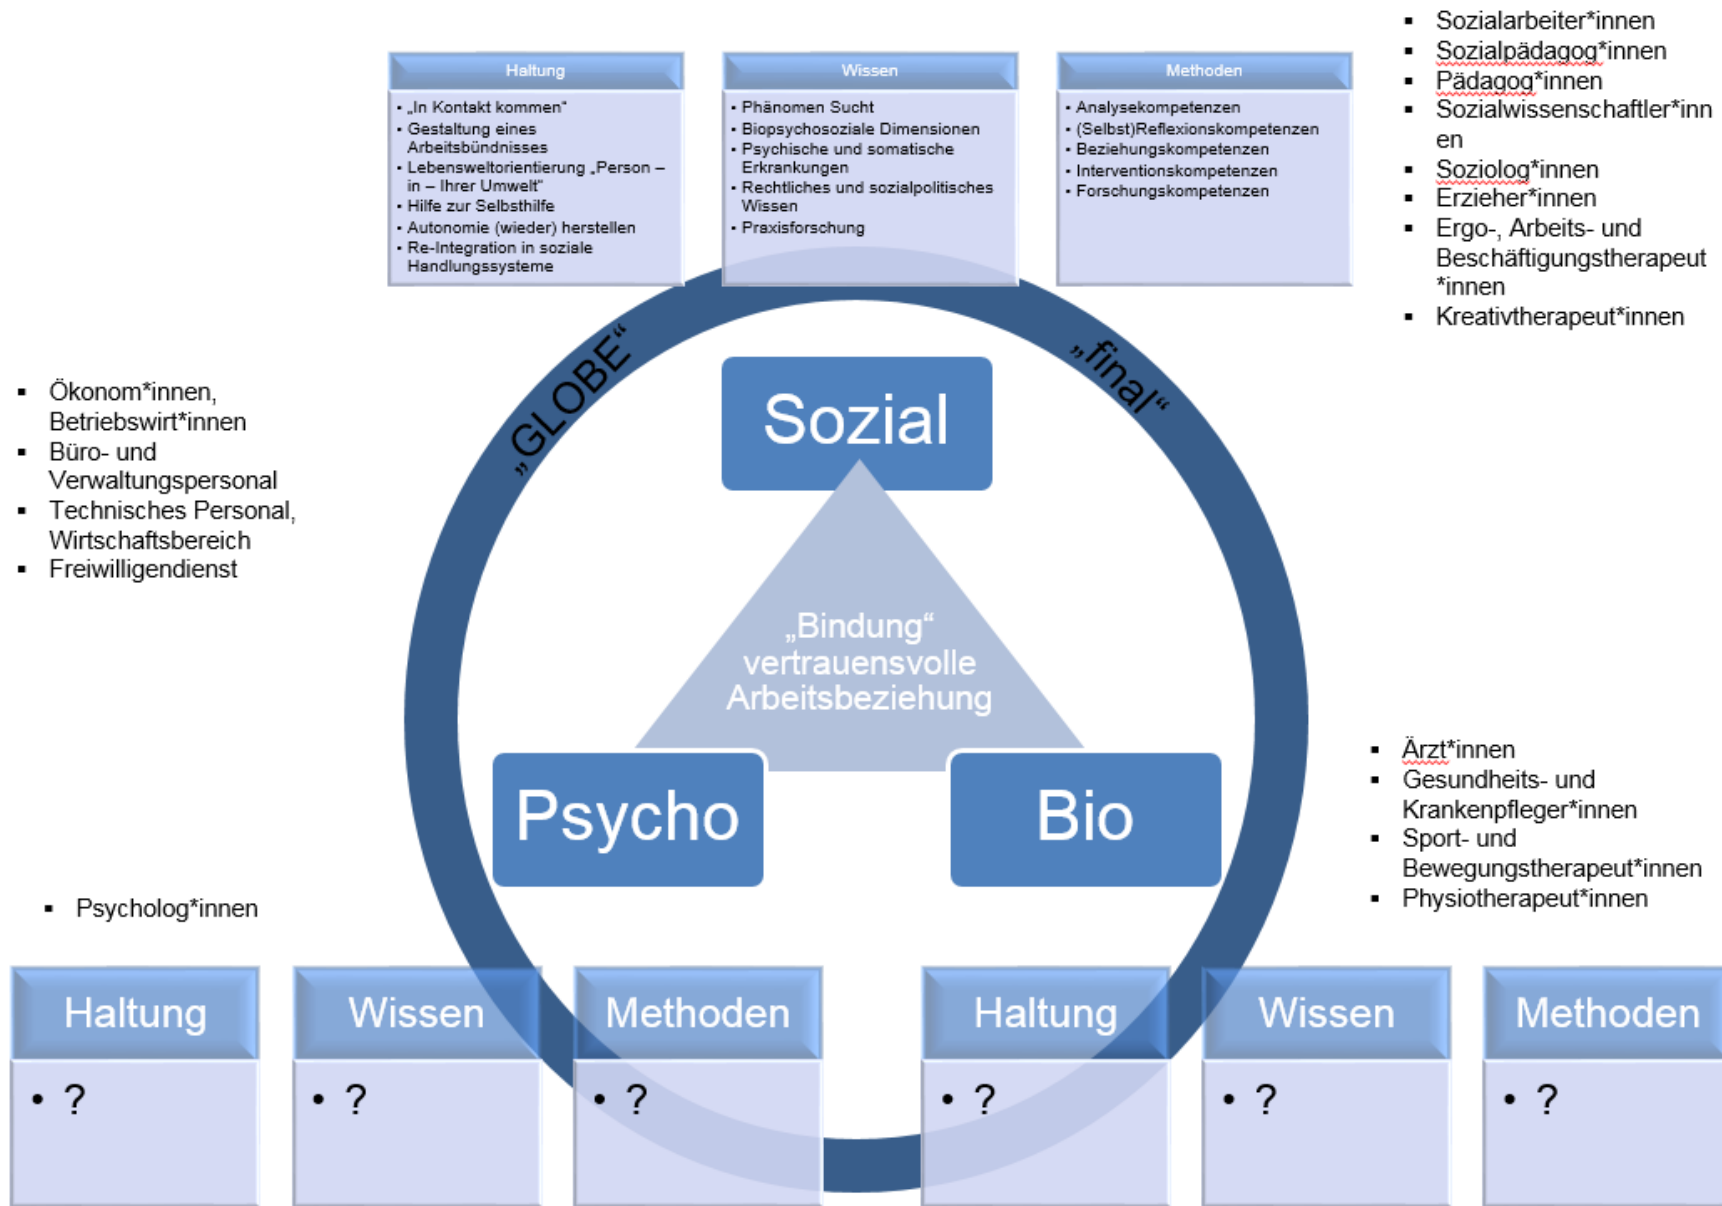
- Sozialarbeiter*innen
- Sozialpädagog*innen
- Pädagog*innen
- Sozialwissenschaftler*innen
- Soziolog*innen
- Erzieher*innen
- Ergo-, Arbeits- und Beschäftigungstherapeut*innen
- Kreativtherapeut*innen

Haltung
- „In Kontakt kommen"
- Gestaltung eines Arbeitsbündnisses
- Lebensweltorientierung „Person – in – Ihrer Umwelt"
- Hilfe zur Selbsthilfe
- Autonomie (wieder) herstellen
- Re-Integration in soziale Handlungssysteme

Wissen
- Phänomen Sucht
- Biopsychosoziale Dimensionen
- Psychische und somatische Erkrankungen
- Rechtliches und sozialpolitisches Wissen
- Praxisforschung

Methoden
- Analysekompetenzen
- (Selbst)Reflexionskompetenzen
- Beziehungskompetenzen
- Interventionskompetenzen
- Forschungskompetenzen

- Ökonom*innen, Betriebswirt*innen
- Büro- und Verwaltungspersonal
- Technisches Personal, Wirtschaftsbereich
- Freiwilligendienst

„GLOBE"

„final"

Sozial

„Bindung" vertrauensvolle Arbeitsbeziehung

Psycho

Bio

- Ärzt*innen
- Gesundheits- und Krankenpfleger*innen
- Sport- und Bewegungstherapeut*innen
- Physiotherapeut*innen

- Psycholog*innen

Haltung
- ?

Wissen
- ?

Methoden
- ?

Haltung
- ?

Wissen
- ?

Methoden
- ?